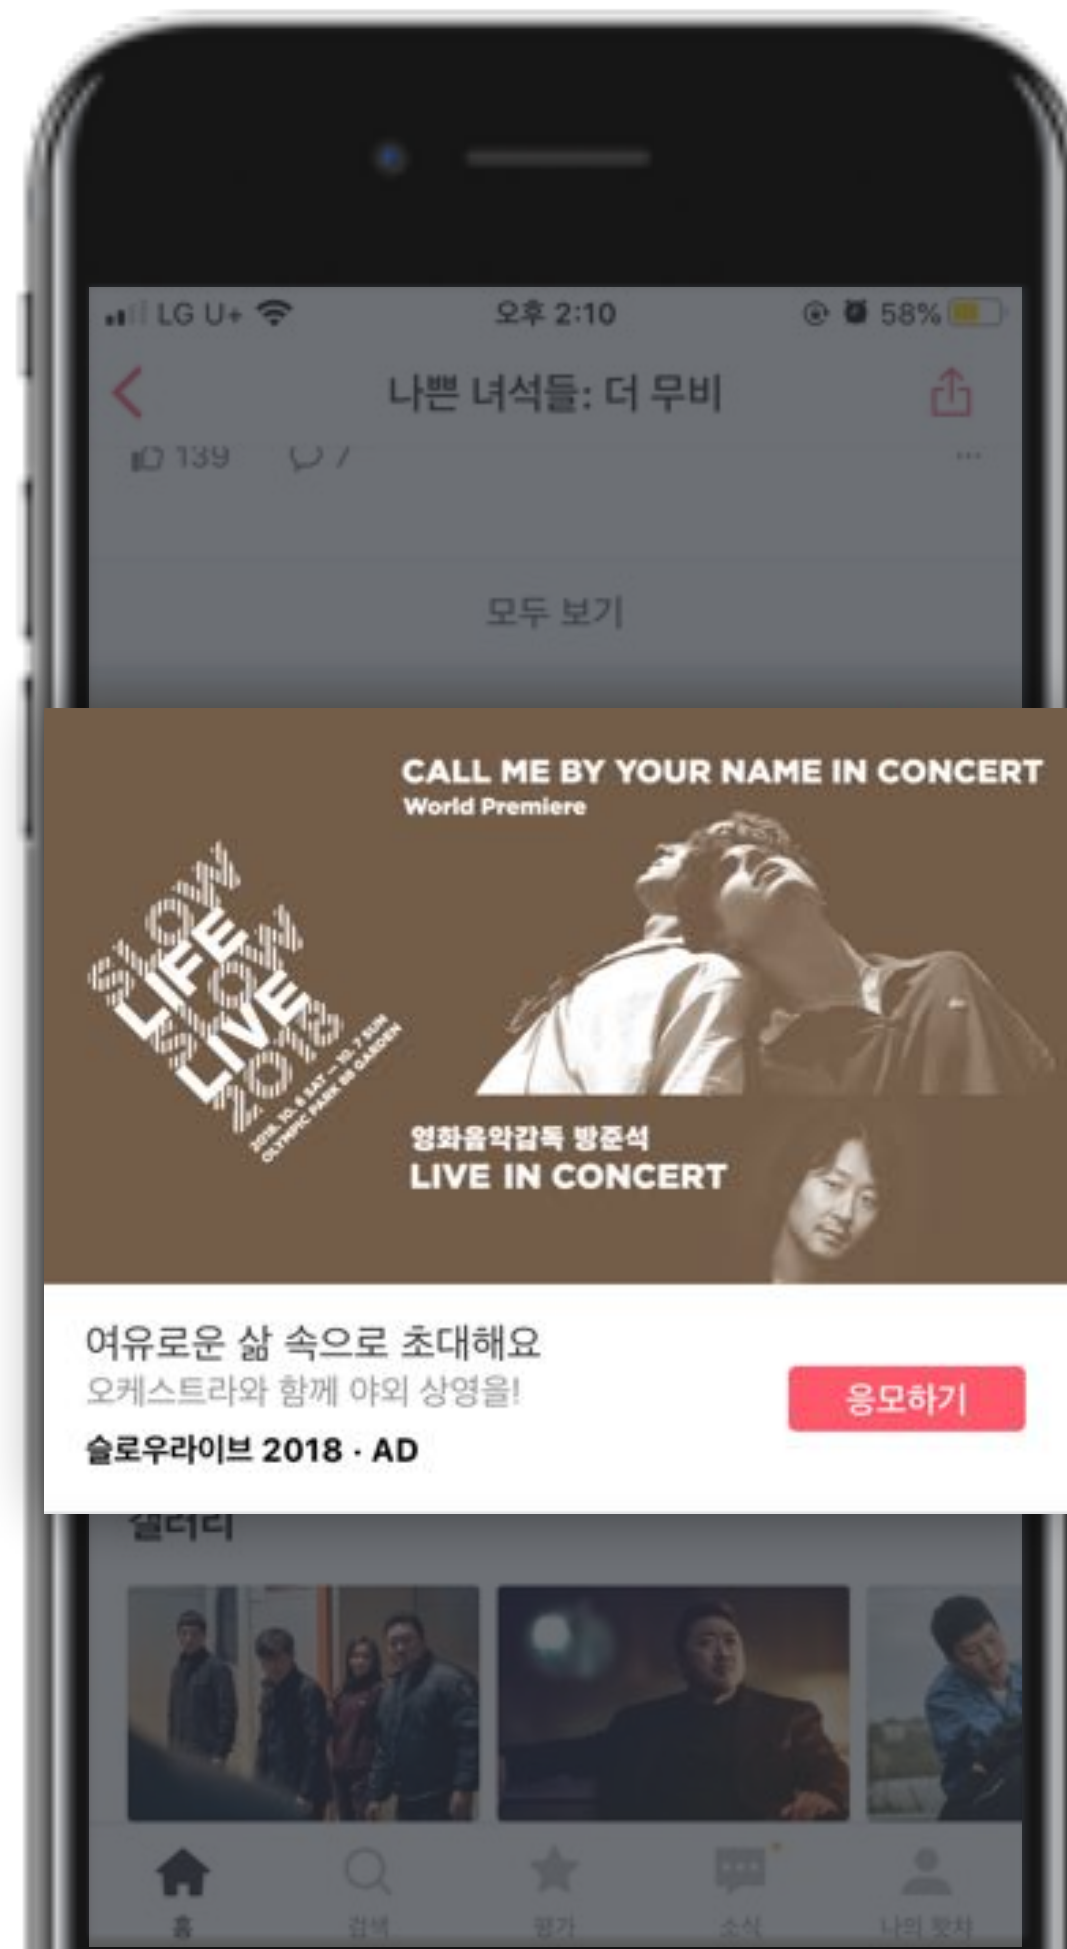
LG U+ 오후 2:10 58%

나쁜 녀석들: 더 무비

139 7 ···

모두 보기

CALL ME BY YOUR NAME IN CONCERT
World Premiere

SLOW LIFE SLOW LIVE 2018
2018. 10. 6 SAT – 10. 7 SUN
OLYMPIC PARK 88 GARDEN

영화음악감독 방준석
LIVE IN CONCERT

여유로운 삶 속으로 초대해요
오케스트라와 함께 야외 상영을!
슬로우라이브 2018 · AD

응모하기

갤러리

홈 검색 평가 소식 나의 왓챠